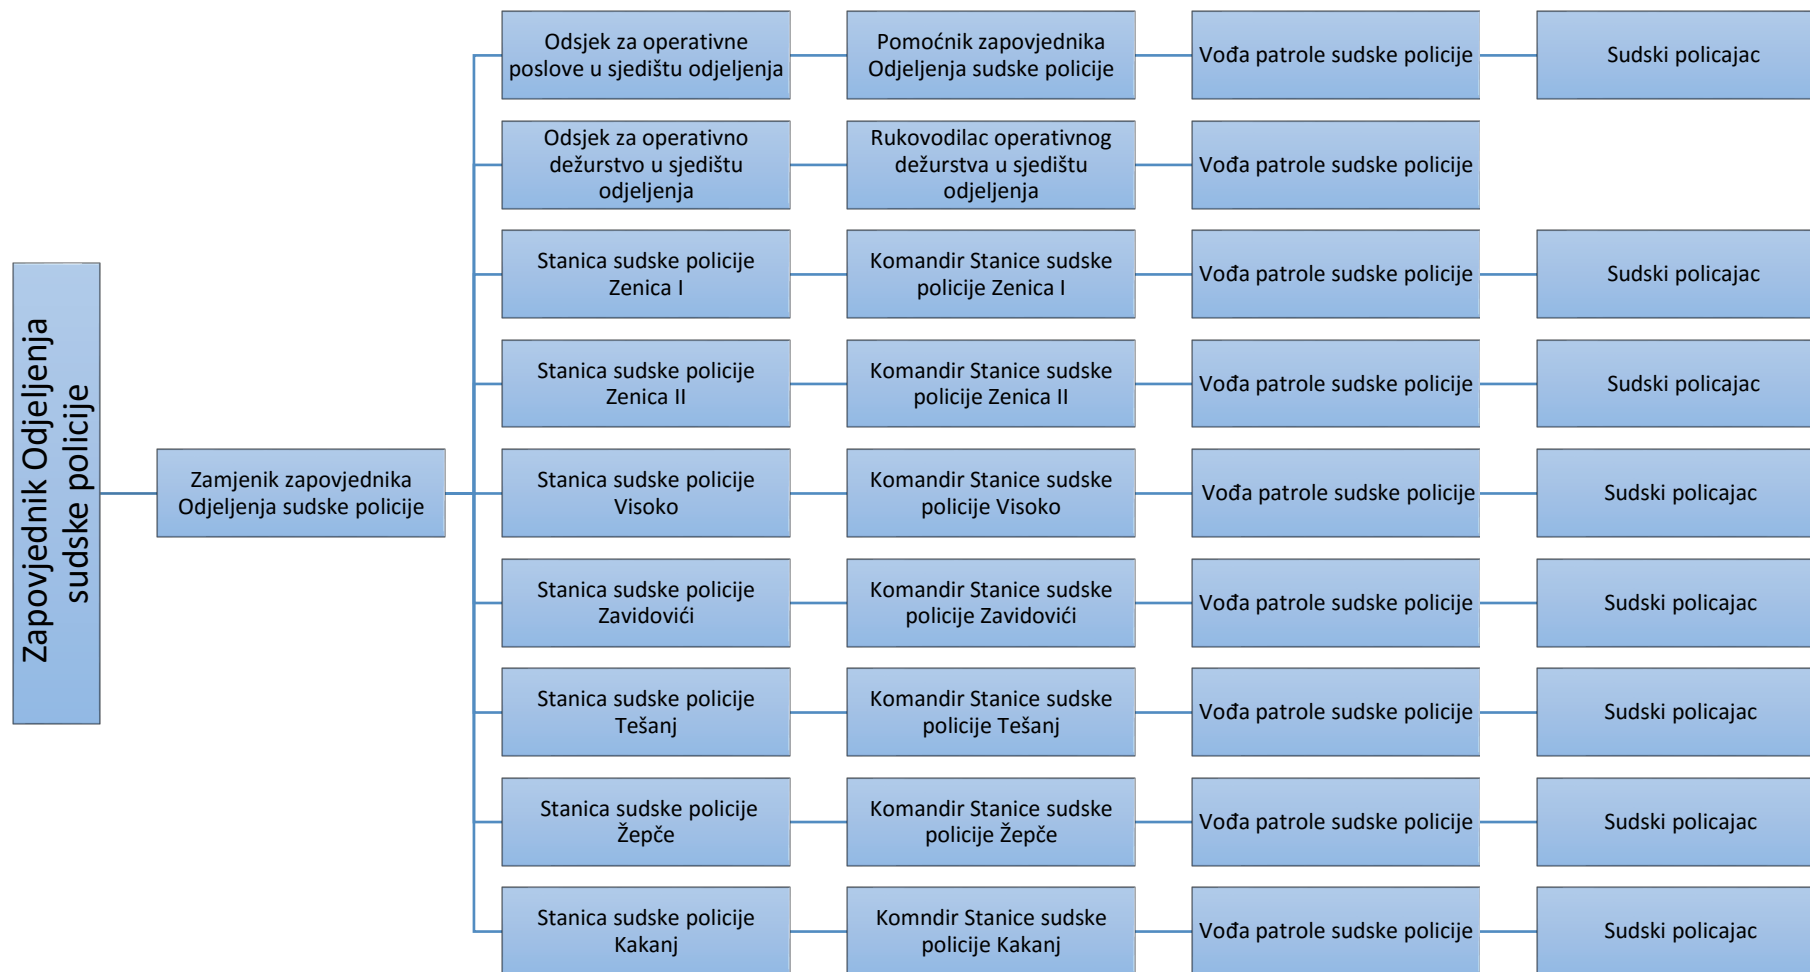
Zapovjednik Odjeljenja sudske policije

Zamjenik zapovjednika Odjeljenja sudske policije

Odsjek za operativne poslove u sjedištu odjeljenja

Pomoćnik zapovjednika Odjeljenja sudske policije

Vođa patrole sudske policije

Sudski policajac

Odsjek za operativno dežurstvo u sjedištu odjeljenja

Rukovodilac operativnog dežurstva u sjedištu odjeljenja

Vođa patrole sudske policije

Stanica sudske policije Zenica I

Komandir Stanice sudske policije Zenica I

Vođa patrole sudske policije

Sudski policajac

Stanica sudske policije Zenica II

Komandir Stanice sudske policije Zenica II

Vođa patrole sudske policije

Sudski policajac

Stanica sudske policije Visoko

Komandir Stanice sudske policije Visoko

Vođa patrole sudske policije

Sudski policajac

Stanica sudske policije Zavidovići

Komandir Stanice sudske policije Zavidovići

Vođa patrole sudske policije

Sudski policajac

Stanica sudske policije Tešanj

Komandir Stanice sudske policije Tešanj

Vođa patrole sudske policije

Sudski policajac

Stanica sudske policije Žepče

Komandir Stanice sudske policije Žepče

Vođa patrole sudske policije

Sudski policajac

Stanica sudske policije Kakanj

Komndir Stanice sudske policije Kakanj

Vođa patrole sudske policije

Sudski policajac